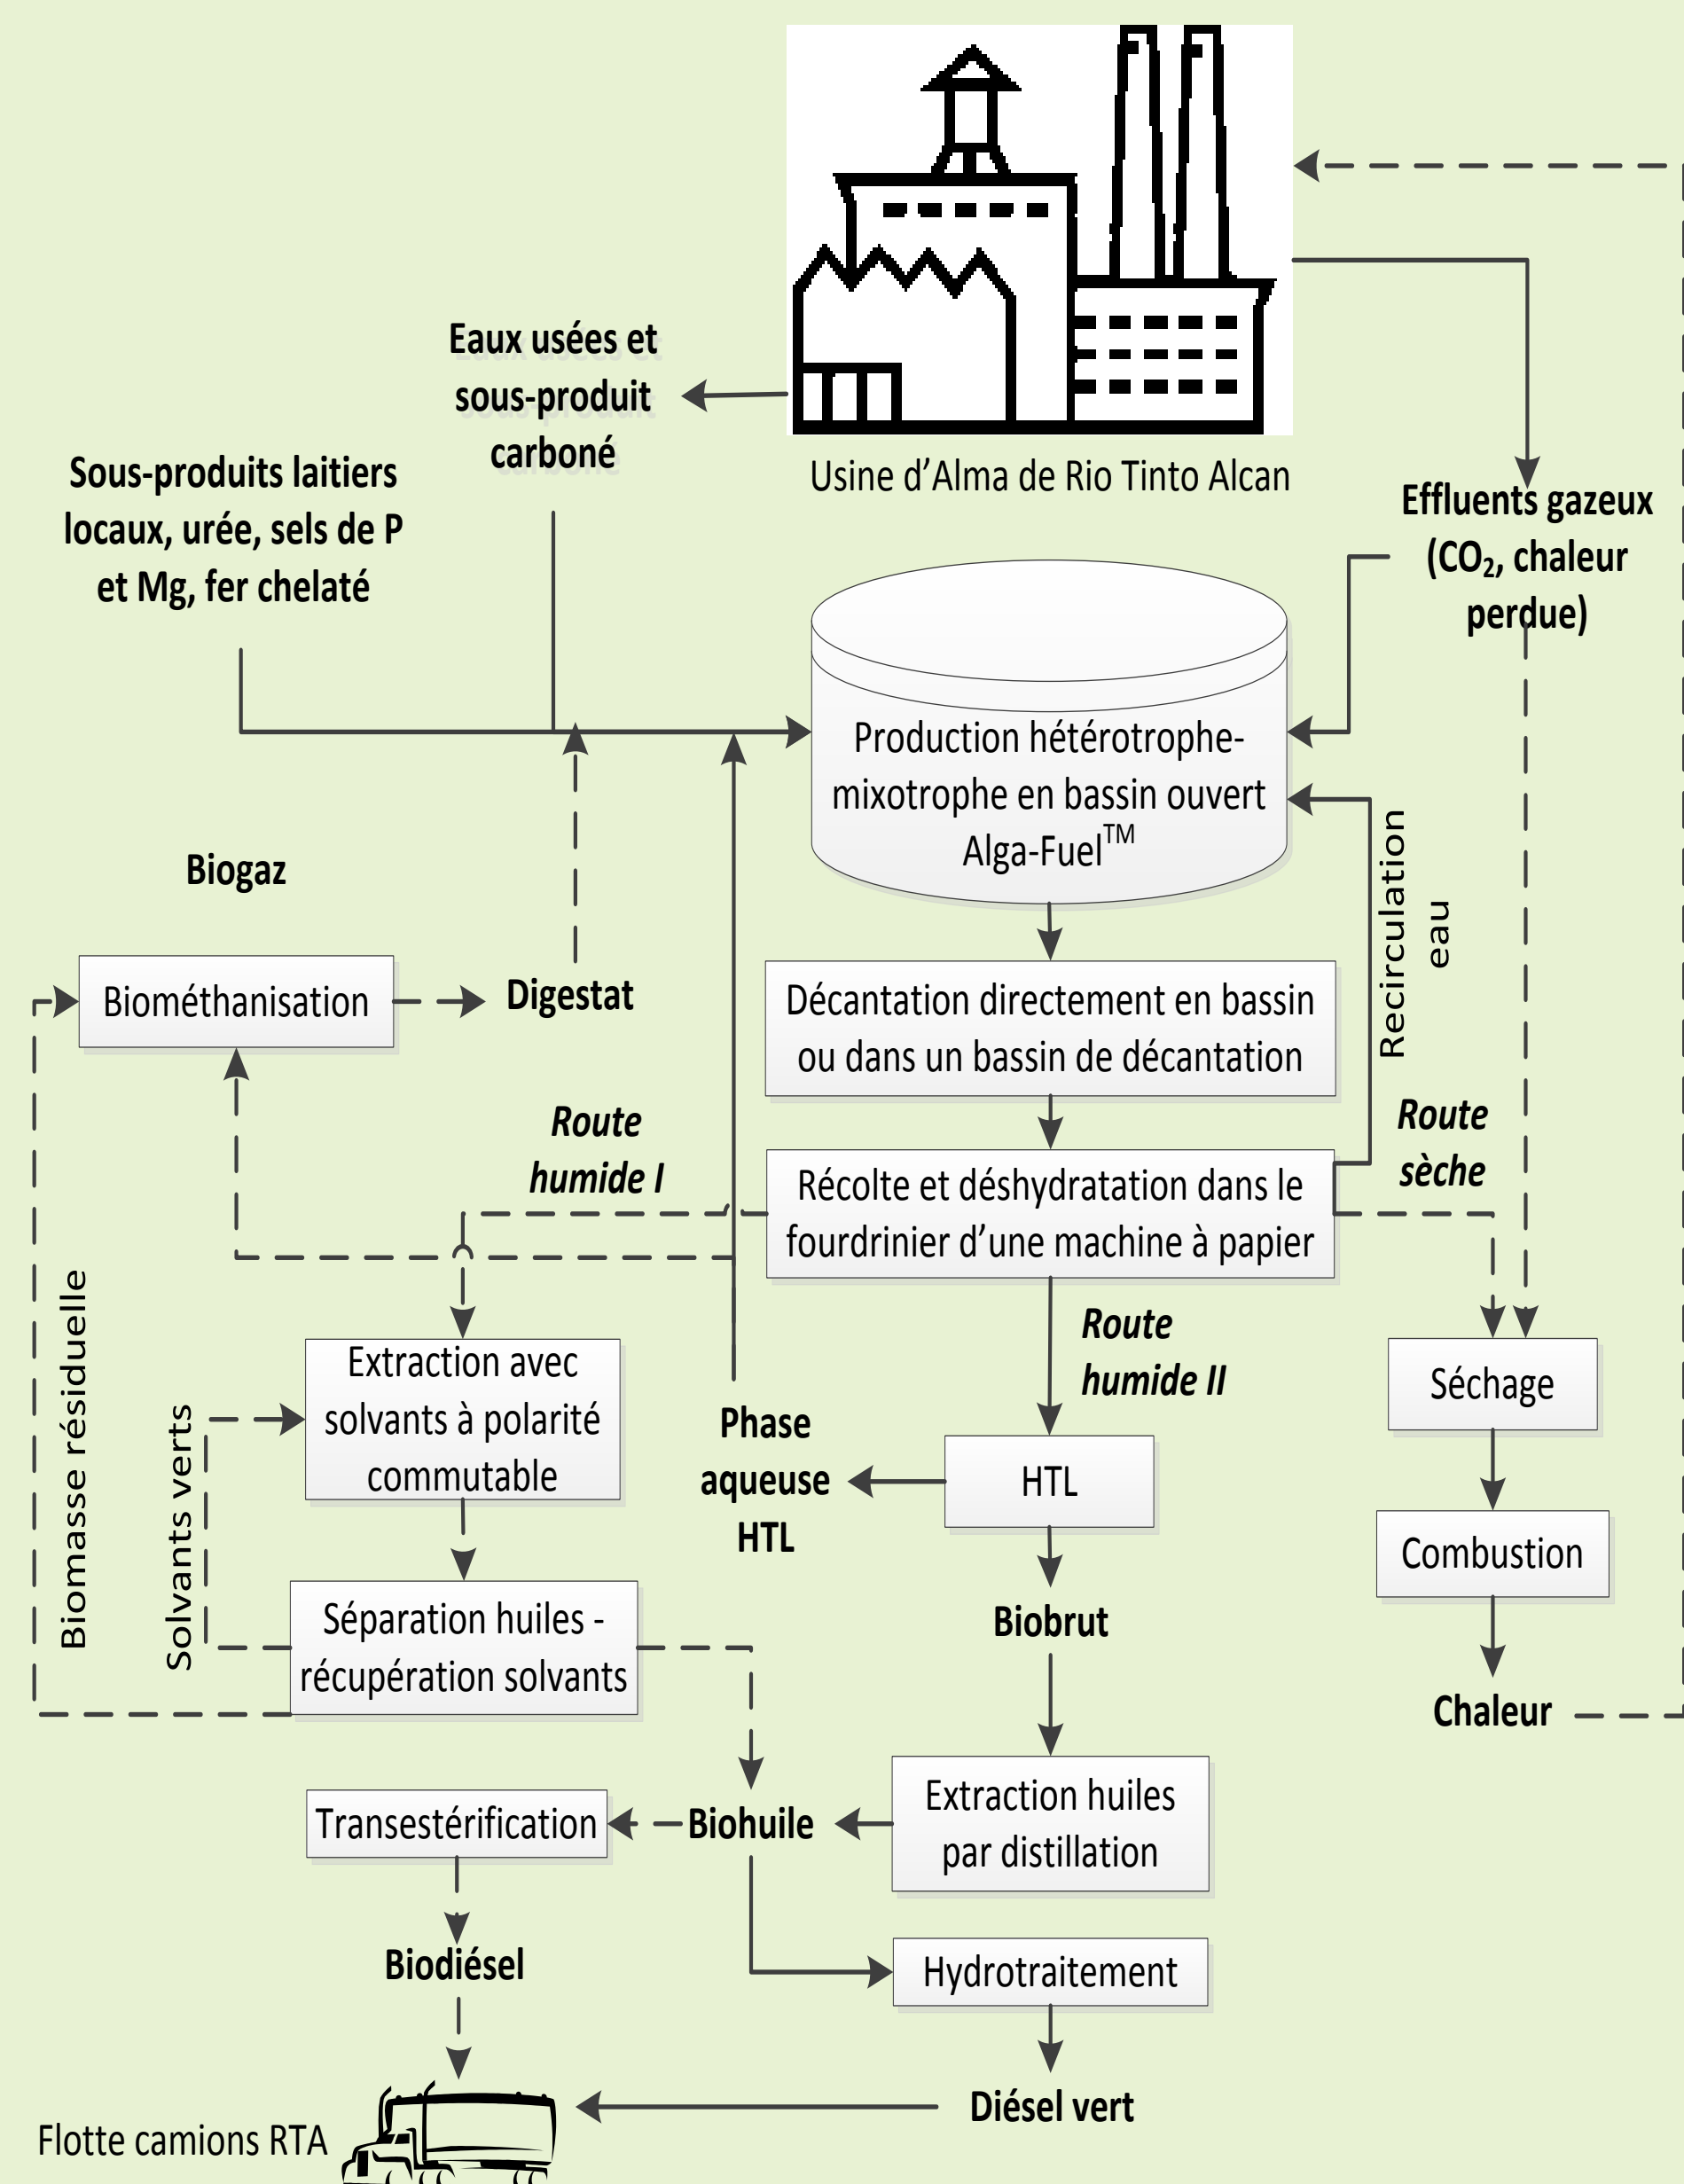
Eaux usées et sous-produit carboné

Usine d'Alma de Rio Tinto Alcan

Sous-produits laitiers locaux, urée, sels de P et Mg, fer chelaté

Effluents gazeux ($CO_2$, chaleur perdue)

Production hétérotrophe-mixotrophe en bassin ouvert Alga-Fuel$^{TM}$

Biogaz

Recirculation eau

Biométhanisation

Digestat

Décantation directement en bassin ou dans un bassin de décantation

Route humide I

Route sèche

Récolte et déshydratation dans le fourdrinier d'une machine à papier

Route humide II

Biomasse résiduelle

Extraction avec solvants à polarité commutable

Solvants verts

Phase aqueuse HTL

HTL

Séchage

Combustion

Séparation huiles - récupération solvants

Biobrut

Chaleur

Extraction huiles par distillation

Transestérification

Biohuile

Hydrotraitement

Biodiésel

Diésel vert

Flotte camions RTA